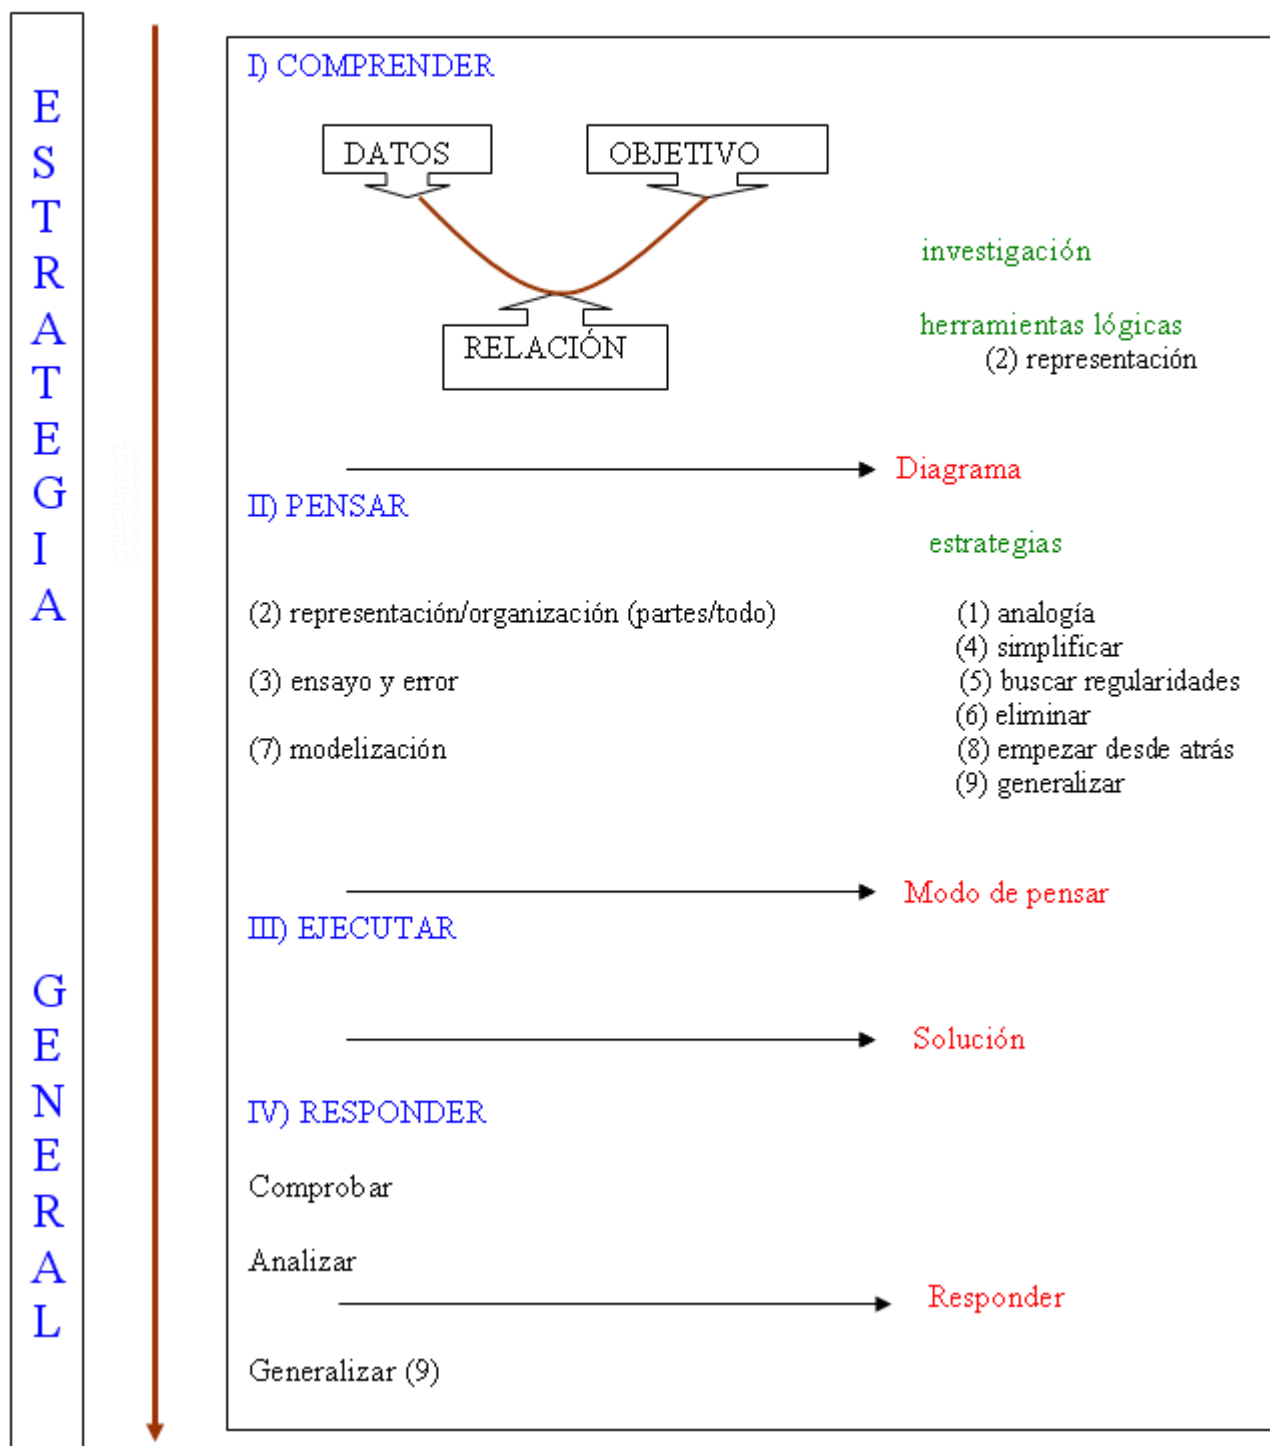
ESTRATEGIA

GENERAL

I) COMPRENDER

DATOS

OBJETIVO

RELACIÓN

investigación

herramientas lógicas
(2) representación

Diagrama

II) PENSAR

estrategias

(2) representación/organización (partes/todo)

(3) ensayo y error

(7) modelización

(1) analogía
(4) simplificar
(5) buscar regularidades
(6) eliminar
(8) empezar desde atrás
(9) generalizar

Modo de pensar

III) EJECUTAR

Solución

IV) RESPONDER

Comprobar

Analizar

Responder

Generalizar (9)